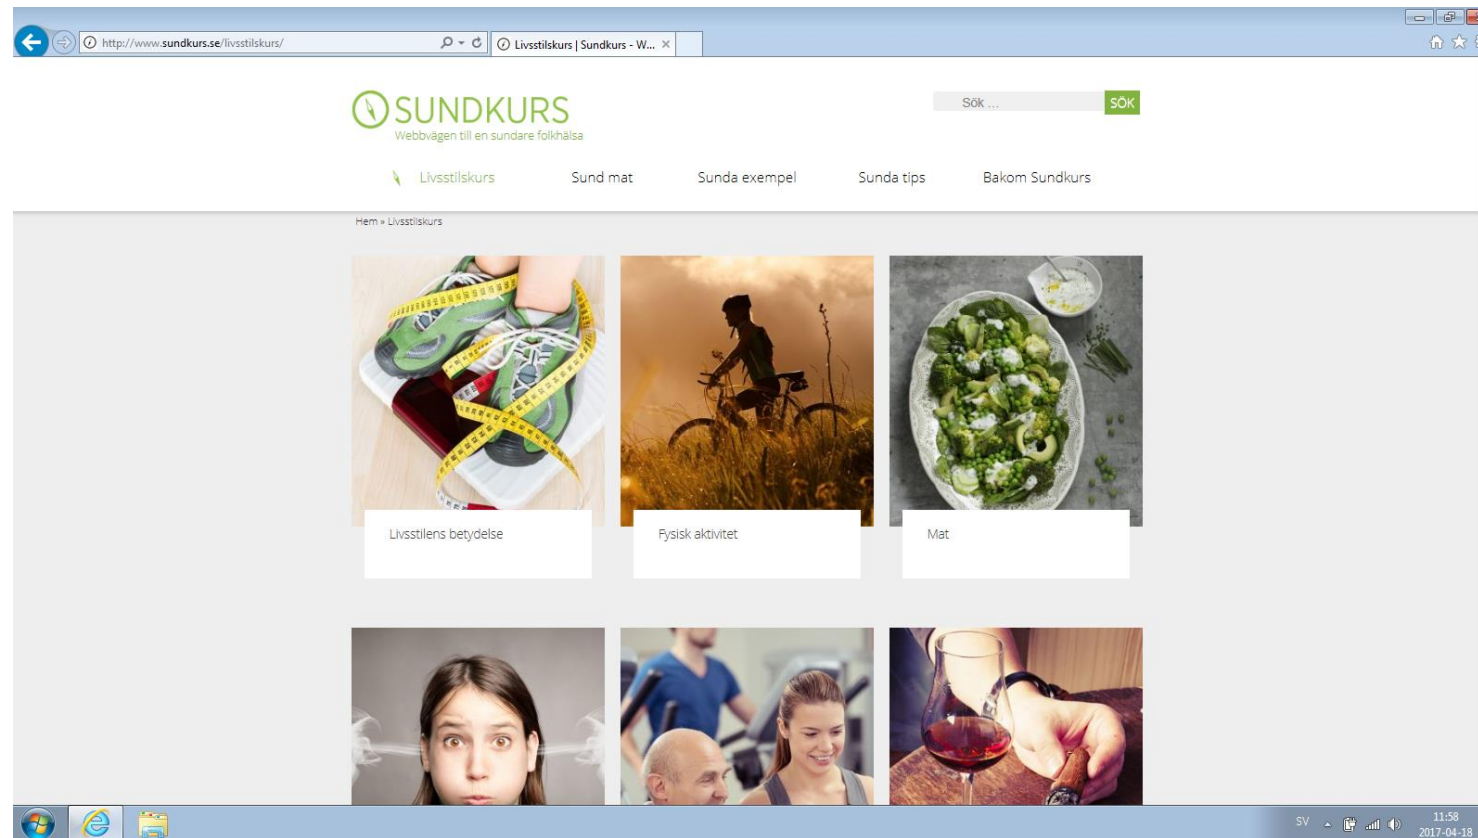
http://www.sundkurs.se/livsstilskurs/

Livsstilskurs | Sundkurs - W... ×

SUNDKURS
Webbvägen till en sundare folkhälsa

Sök ...
SÖK

Livsstilskurs
Sund mat
Sunda exempel
Sunda tips
Bakom Sundkurs

Hem » Livsstilskurs

Livsstilens betydelse

Fysisk aktivitet

Mat

SV
11:58
2017-04-18